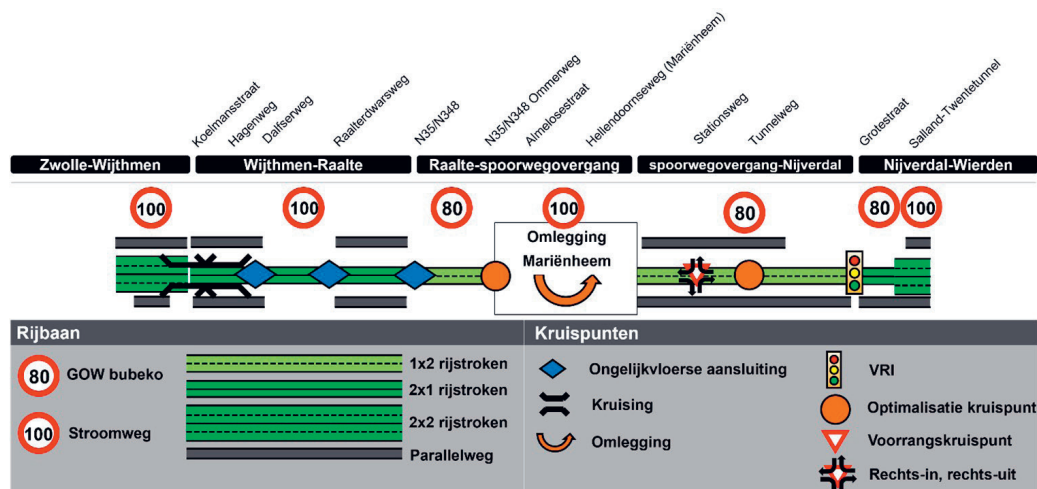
Koelmansstraat
Hagenweg
Dalfserweg
Raalterdwarsweg
N35/N348
N35/N348 Ommerweg
Almelosestraat
Hellendoornseweg (Mariënheem)
Stationsweg
Tunnelweg
Grotestraat
Salland-Twentetunnel

Zwolle-Wijthmen
Wijthmen-Raalte
Raalte-spoorwegovergang
spoorwegovergang-Nijverdal
Nijverdal-Wierden

100
100
80
100
80
80
100

Omlegging Mariënheem

Rijbaan

80 GOW bubeko

100 Stroomweg

1x2 rijstroken
2x1 rijstroken
2x2 rijstroken
Parallelweg

Kruispunten

Ongelijkvloerse aansluiting
Kruising
Omlegging

VRI
Optimalisatie kruispunt
Voorrangskruispunt
Rechts-in, rechts-uit